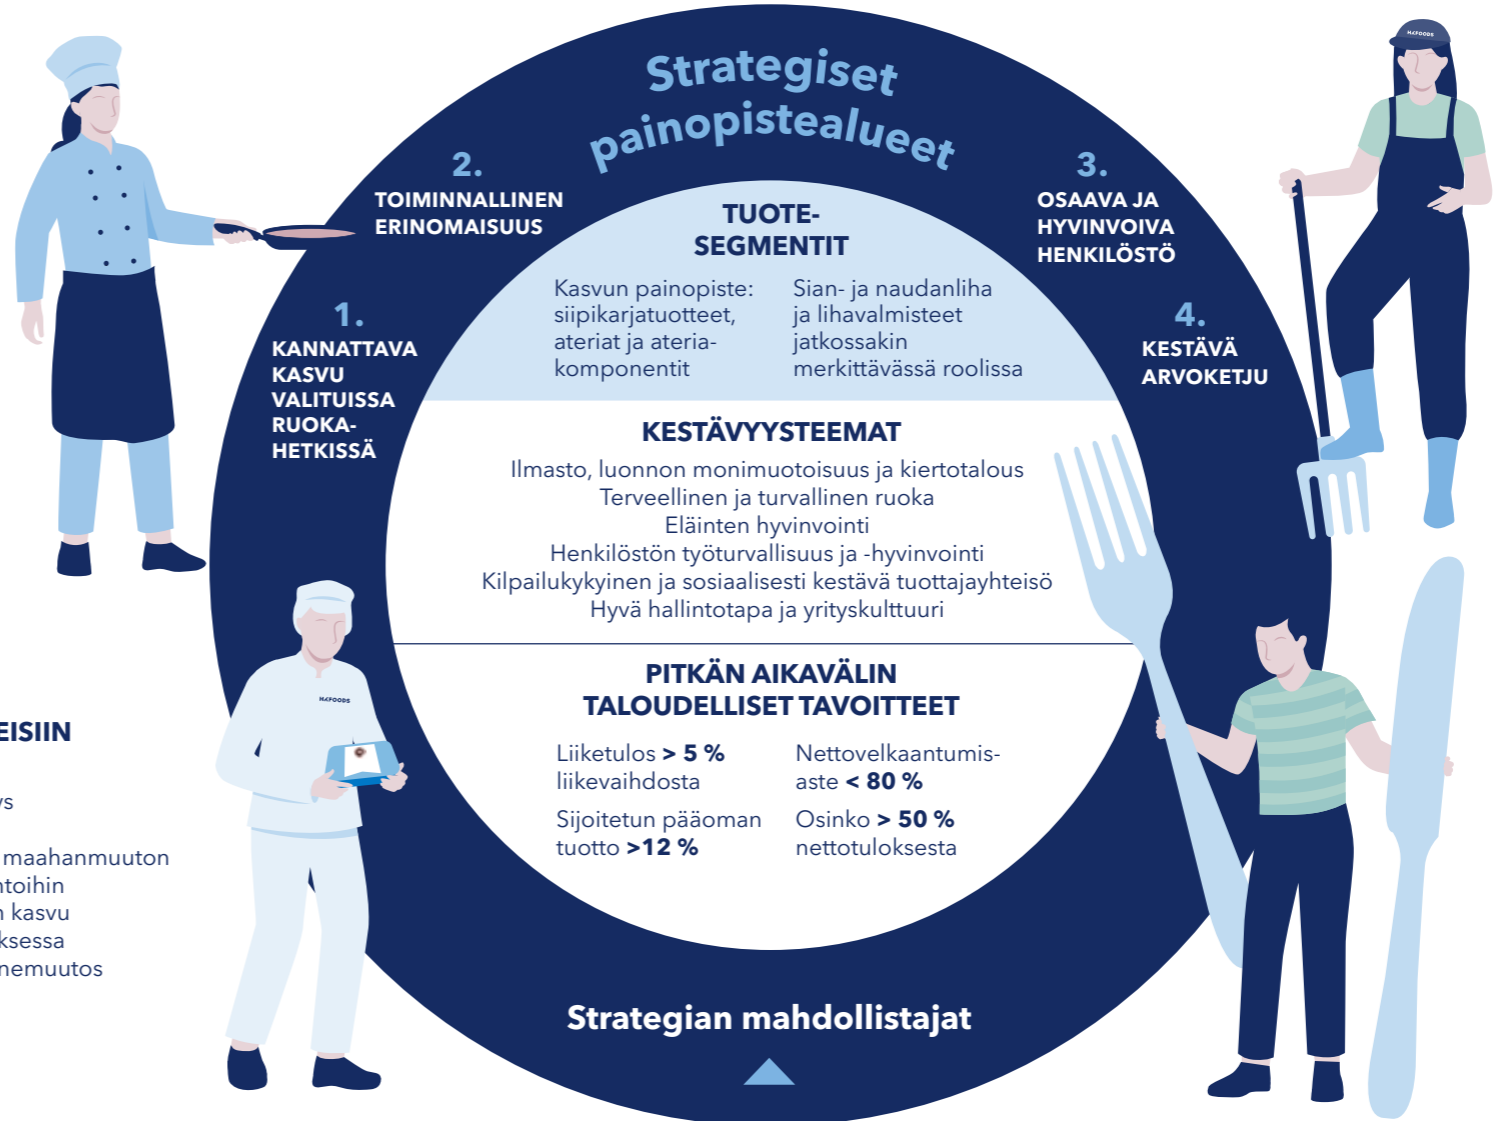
Strategiset painopistealueet

2.
TOIMINNALLINEN ERINOMAISUUS

3.
OSAAVA JA HYVINVOIVA HENKILÖSTÖ

1.
KANNATTAVA KASVU VALITUISSA RUOKAHETKISSÄ

4.
KESTÄVÄ ARVOKETJU

TUOTESEGMENTIT

Kasvun painopiste: siipikarjatuotteet, ateriat ja ateriakomponentit

Sian- ja naudanliha ja lihavalmisteet jatkossakin merkittävässä roolissa

KESTÄVYYSTEEMAT
Ilmasto, luonnon monimuotoisuus ja kiertotalous
Terveellinen ja turvallinen ruoka
Eläinten hyvinvointi
Henkilöstön työturvallisuus ja -hyvinvointi
Kilpailukykyinen ja sosiaalisesti kestävä tuottajayhteisö
Hyvä hallintotapa ja yrityskulttuuri

PITKÄN AIKAVÄLIN TALOUDELLISET TAVOITTEET

Liiketulos > 5 % liikevaihdosta

Nettovelkaantumisaste < 80 %

Sijoitetun pääoman tuotto >12 %

Osinko > 50 % nettotuloksesta

Strategian mahdollistajat

EISIIN
ys
maahanmuuton
ntoihin
n kasvu
ksessa
nemuutos

HKFOODS
HKFOODS